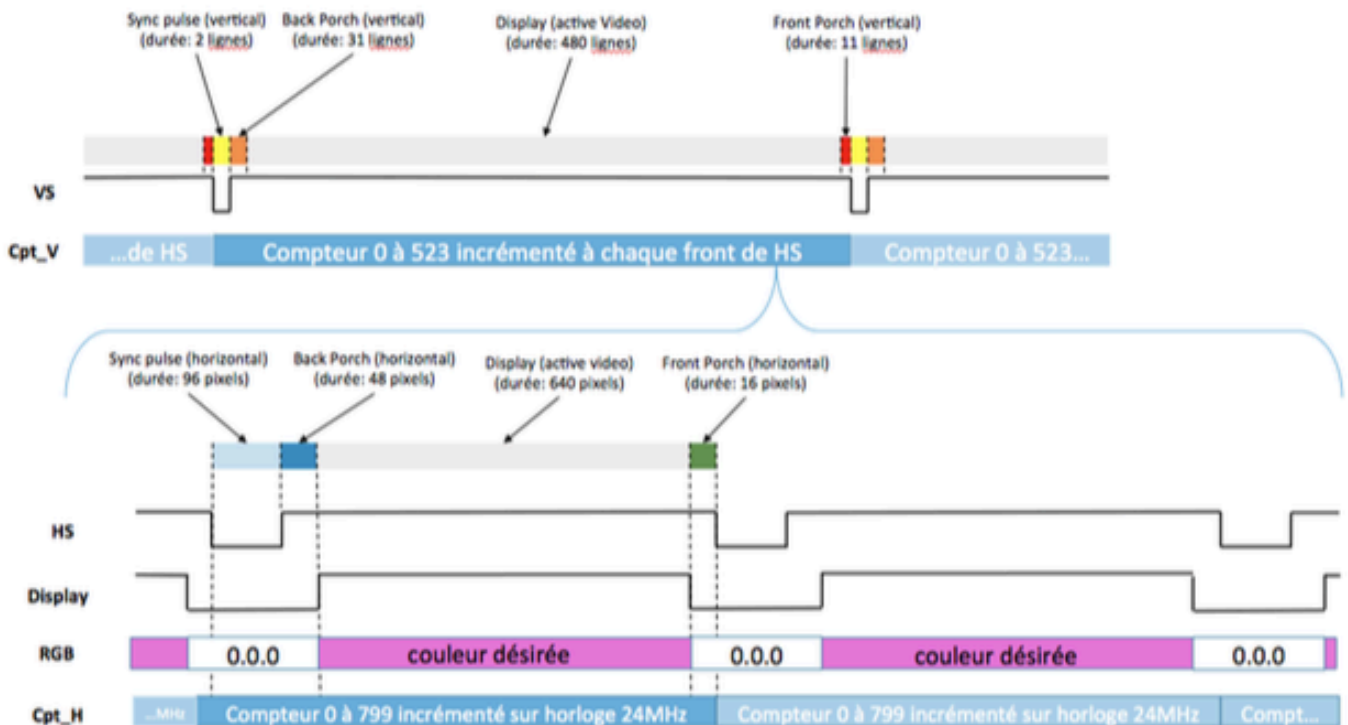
Sync pulse (vertical) (durée: 2 lignes)

Back Porch (vertical) (durée: 31 lignes)

Display (active Video) (durée: 480 lignes)

Front Porch (vertical) (durée: 11 lignes)

VS

Cpt_V

...de HS

Compteur 0 à 523 incrémenté à chaque front de HS

Compteur 0 à 523...

Sync pulse (horizontal) (durée: 96 pixels)

Back Porch (horizontal) (durée: 48 pixels)

Display (active video) (durée: 640 pixels)

Front Porch (horizontal) (durée: 16 pixels)

HS

Display

RGB

0.0.0

couleur désirée

0.0.0

couleur désirée

0.0.0

Cpt_H

...MHz

Compteur 0 à 799 incrémenté sur horloge 24MHz

Compteur 0 à 799 incrémenté sur horloge 24MHz

Compt...